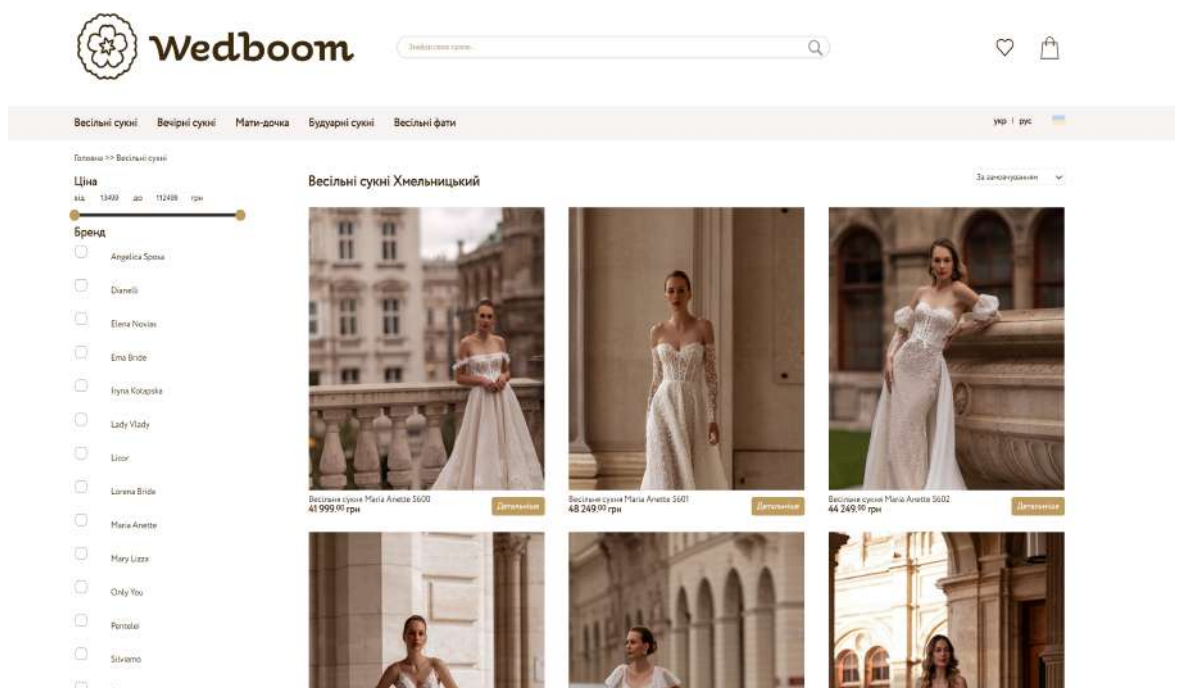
Wedboom

Знайди свою сукню

Весільні сукні Вечірні сукні Мати-дочка Будуарні сукні Весільні фати

укр | рус

Головна >> Весільні сукні

Ціна

від 13499 до 112499 грн

Бренд

Angelica Sposa

Dianelli

Elena Novias

Ema Bride

Iryna Kotapska

Lady Vlady

Lior

Lorena Bride

Maria Anette

Mary Lizza

Only You

Pentelei

Silviamo

Весільні сукні Хмельницький

За замовчуванням

Весільна сукня Maria Anette 5600
41 999,00 грн
Детальніше

Весільна сукня Maria Anette 5601
48 249,00 грн
Детальніше

Весільна сукня Maria Anette 5602
44 249,00 грн
Детальніше